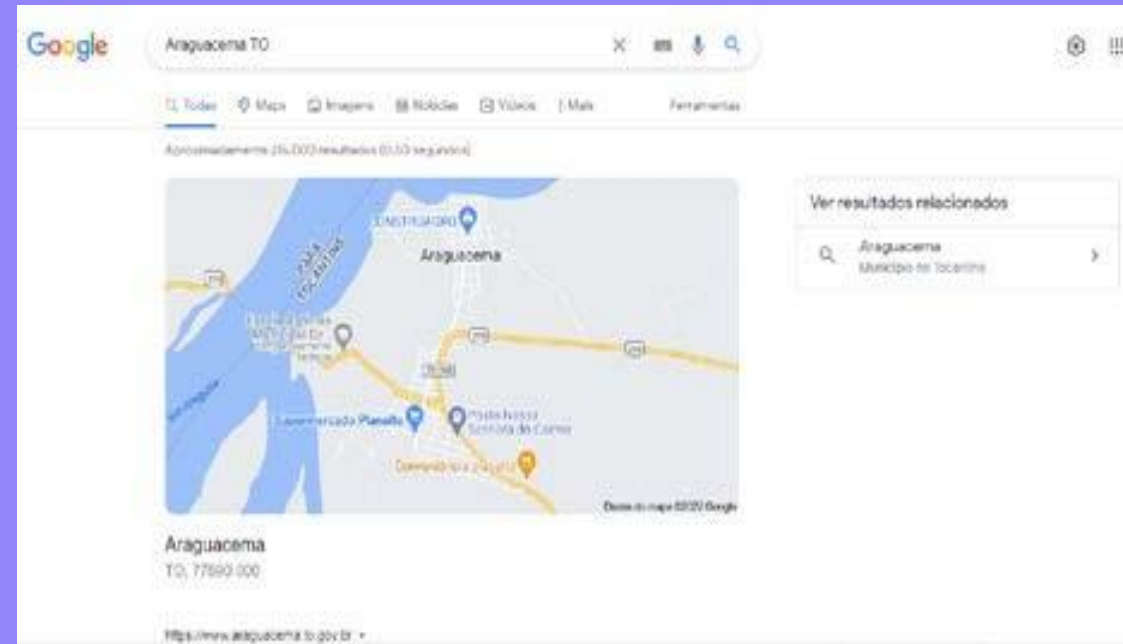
Google

Araguacema TO

Todas Maps Imagens Notícias Vídeos Mais Ferramentas

Aproximadamente 26.000 resultados (0,53 segundos)

Araguacema

Supermercado Planalto

Posto Nossa Senhora do Carmo

Dados do mapa ©2022 Google

Araguacema
TO, 77690-000

https://www.araguacema.to.gov.br

Ver resultados relacionados

Araguacema
Município no Tocantins